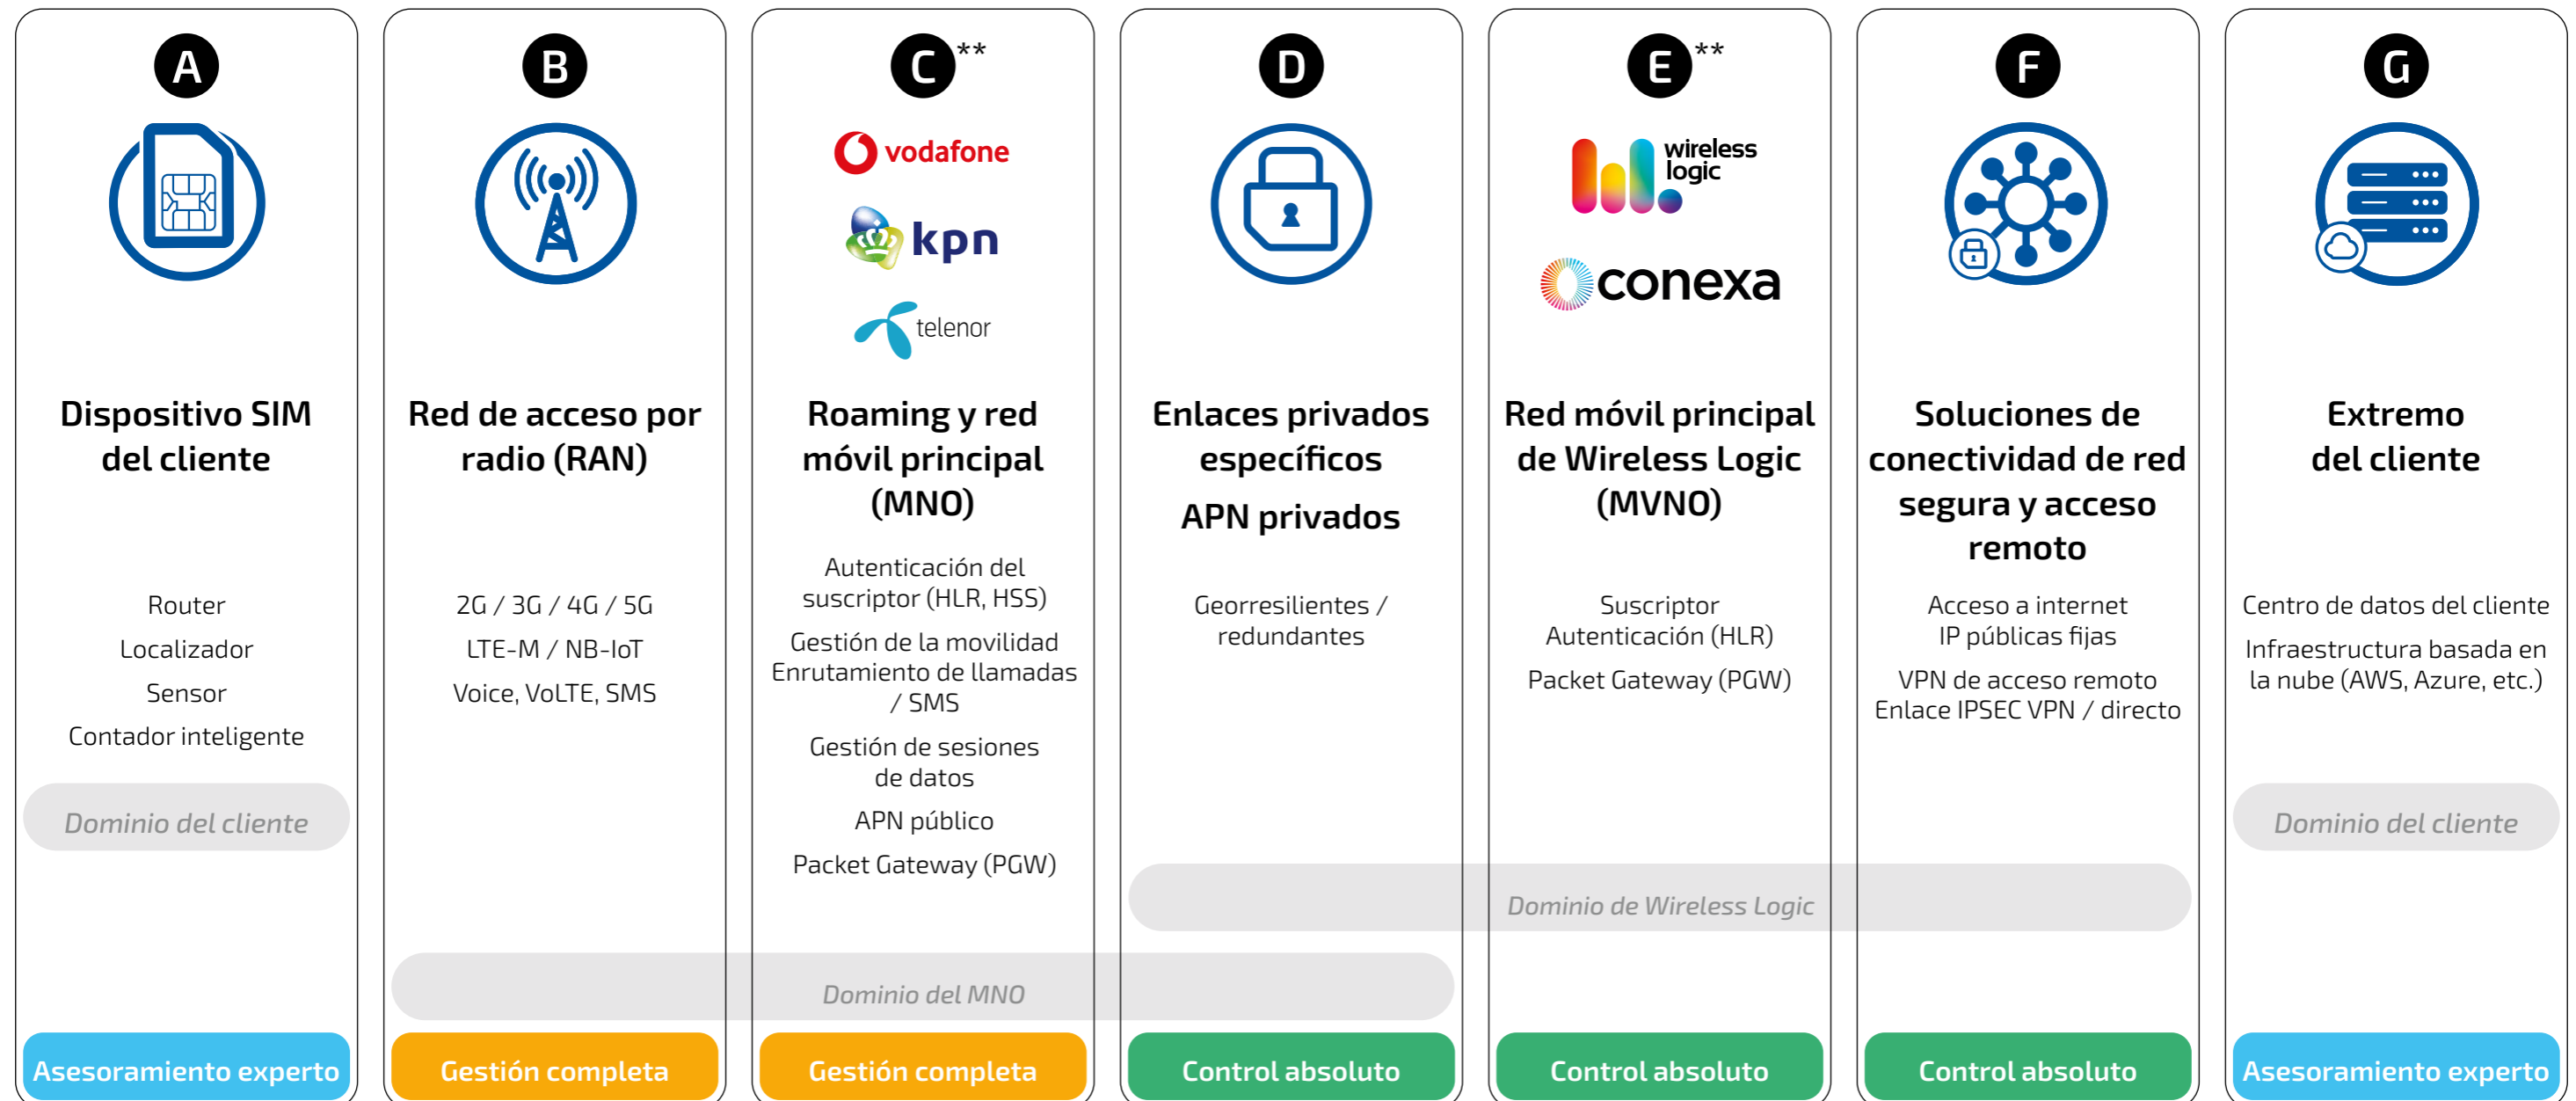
A

Dispositivo SIM del cliente

Router

Localizador

Sensor

Contador inteligente

Dominio del cliente

Asesoramiento experto

B

Red de acceso por radio (RAN)

2G / 3G / 4G / 5G

LTE-M / NB-IoT

Voice, VoLTE, SMS

Gestión completa

C**

vodafone

kpn

telenor

Roaming y red móvil principal (MNO)

Autenticación del suscriptor (HLR, HSS)

Gestión de la movilidad
Enrutamiento de llamadas / SMS

Gestión de sesiones de datos

APN público

Packet Gateway (PGW)

Dominio del MNO

Gestión completa

D

Enlaces privados específicos

APN privados

Georresilientes / redundantes

Control absoluto

E**

wireless logic

conexa

Red móvil principal de Wireless Logic (MVNO)

Suscriptor
Autenticación (HLR)

Packet Gateway (PGW)

Dominio de Wireless Logic

Control absoluto

F

Soluciones de conectividad de red segura y acceso remoto

Acceso a internet
IP públicas fijas

VPN de acceso remoto
Enlace IPSEC VPN / directo

Control absoluto

G

Extremo del cliente

Centro de datos del cliente

Infraestructura basada en la nube (AWS, Azure, etc.)

Dominio del cliente

Asesoramiento experto